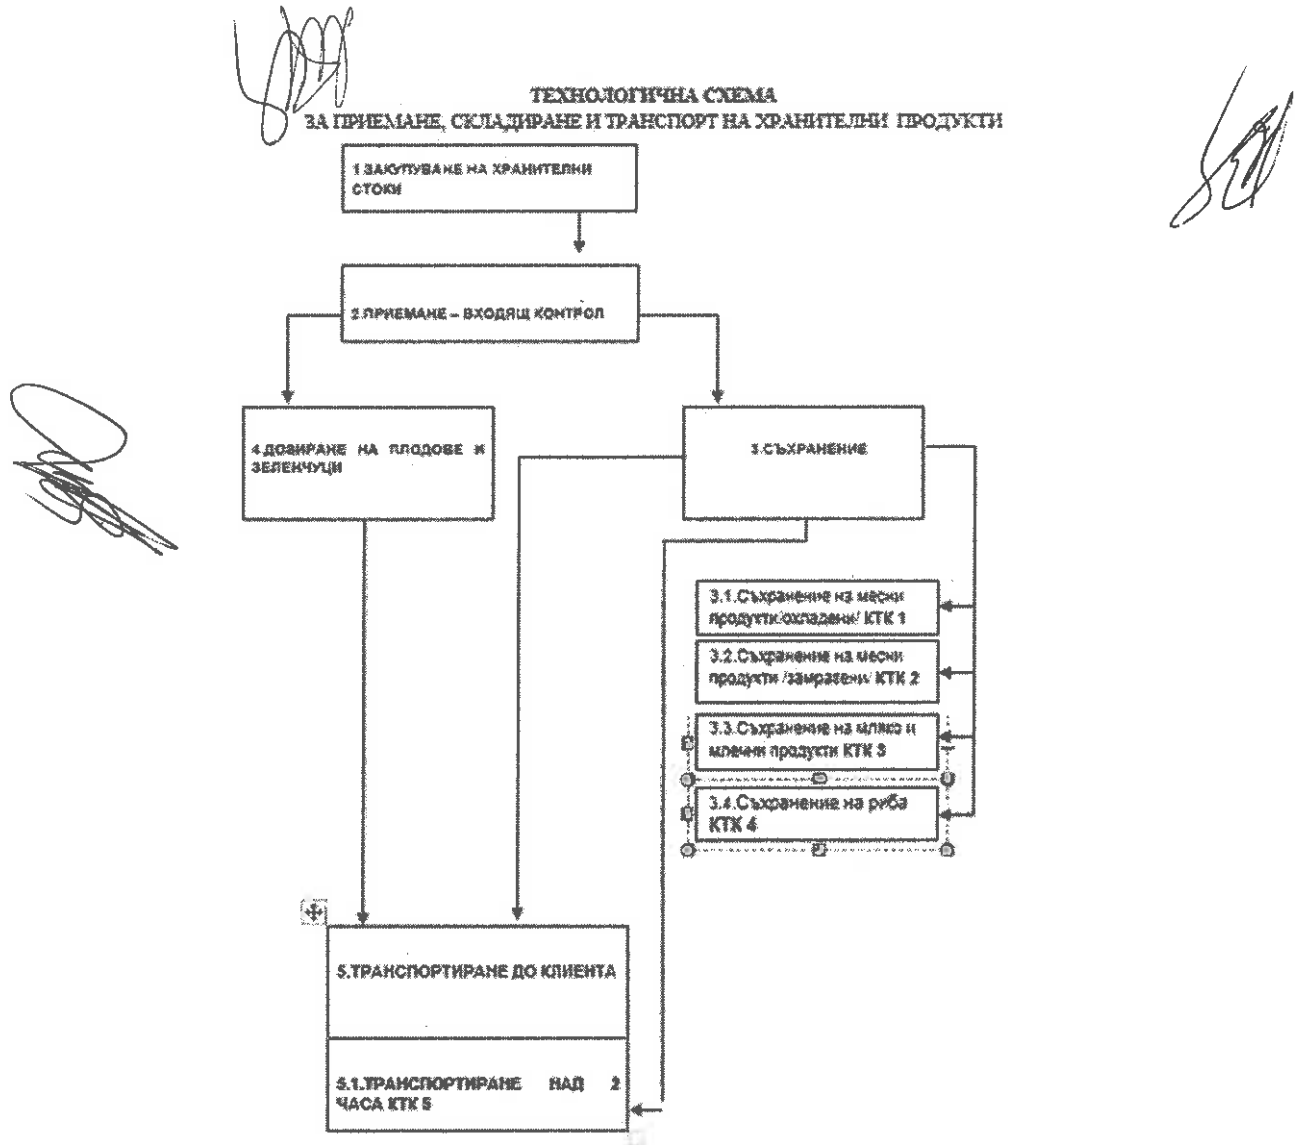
ТЕХНОЛОГИЧНА СХЕМА
ЗА ПРИЕМАНЕ, СКЛАДИРАНЕ И ТРАНСПОРТ НА ХРАНИТЕЛНИ ПРОДУКТИ

1 ЗАКУПУВАНЕ НА ХРАНИТЕЛНИ СТОКИ

2.ПРИЕМАНЕ – ВХОДЯЩ КОНТРОЛ

4.ДОЗИРАНЕ НА ПЛОДОВЕ И ЗЕЛЕНЧУЦИ

3.СЪХРАНЕНИЕ

3.1.Съхранение на месни продукти/охладени/ КТК 1

3.2.Съхранение на месни продукти /замразени/ КТК 2

3.3.Съхранение на мляко и млечни продукти КТК 3

3.4.Съхранение на риба КТК 4

5.ТРАНСПОРТИРАНЕ ДО КЛИЕНТА

5.1.ТРАНСПОРТИРАНЕ НАД 2 ЧАСА КТК 5